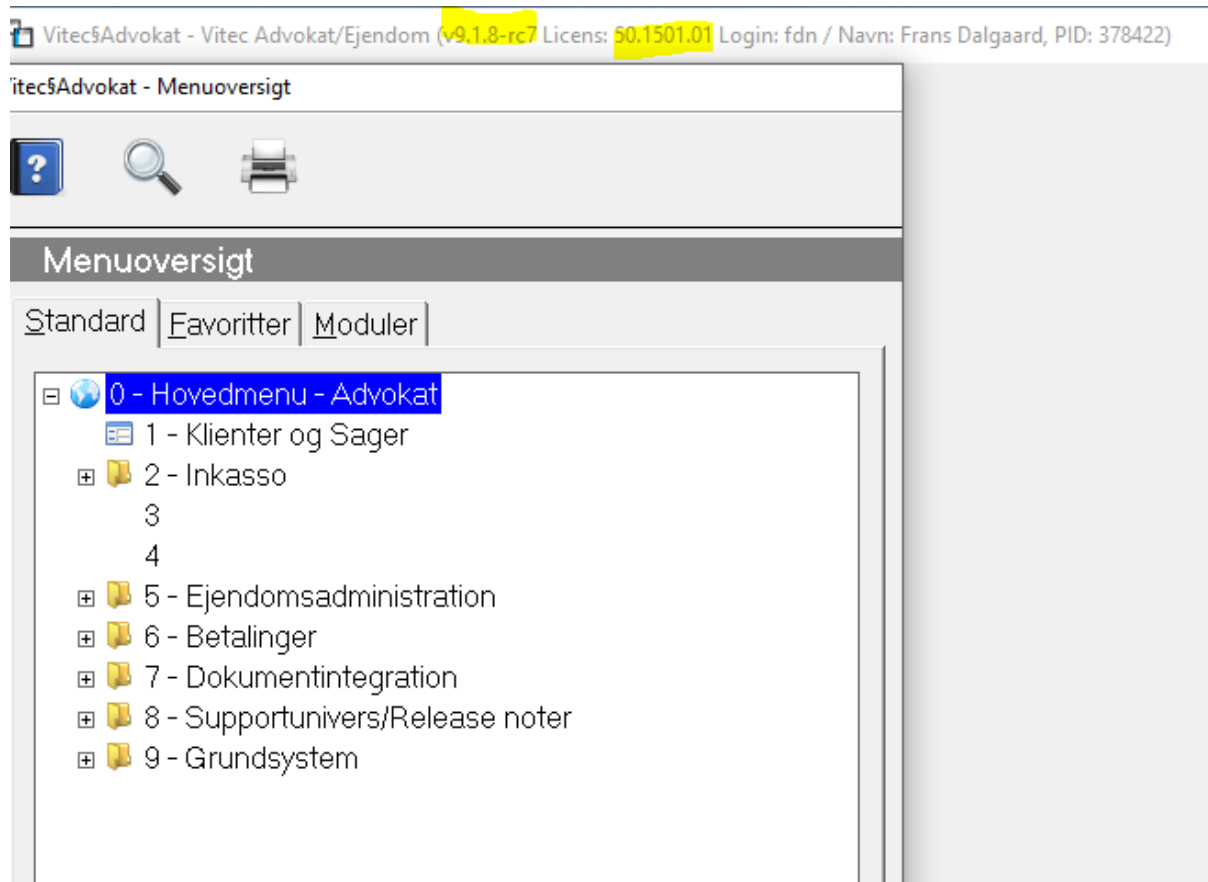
Vitec§Advokat - Vitec Advokat/Ejendom (v9.1.8-rc7 Licens: 50.1501.01 Login: fdn / Navn: Frans Dalgaard, PID: 378422)

Vitec§Advokat - Menuoversigt

Menuoversigt

Standard | Favoritter | Moduler

0 - Hovedmenu - Advokat
1 - Klienter og Sager
2 - Inkasso
3
4
5 - Ejendomsadministration
6 - Betalinger
7 - Dokumentintegration
8 - Supportunivers/Release noter
9 - Grundsystem